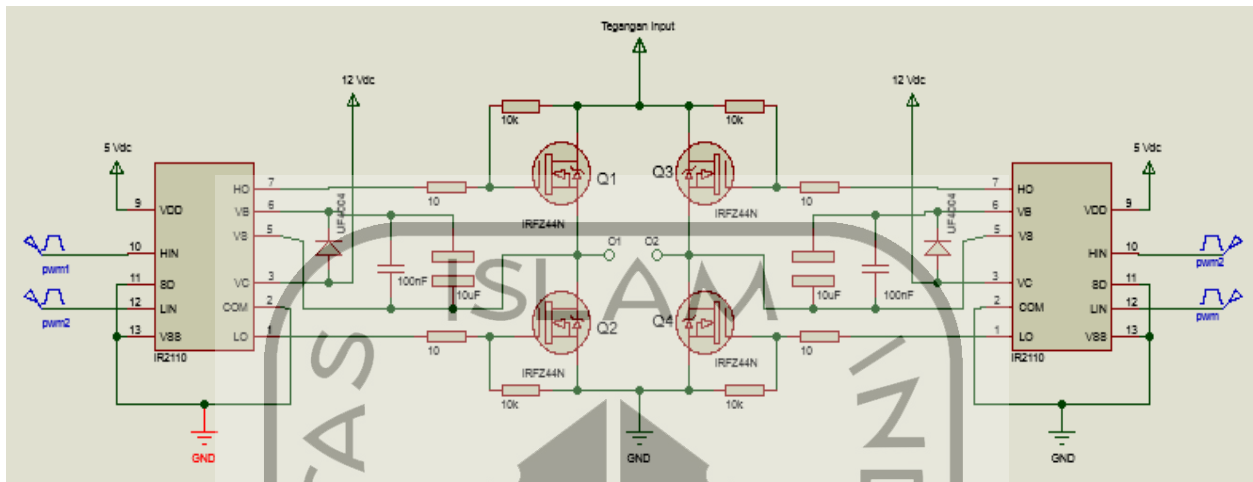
Tegangan Input

12 Vdc

12 Vdc

5 Vdc

5 Vdc

10k

10k

9 VDD
10 HIN
11 SD
12 LIN
13 VSS
IR2110

HO 7
VB 6
VS 5
VC 3
COM 2
LO 1

pwm1
pwm2

UF4004

10
10
100nF
10uF

Q1
IRFZ44N
Q2
IRFZ44N
O1
O2
Q3
IRFZ44N
Q4
IRFZ44N

10
10
10uF
100nF
UF4004

7 HO
6 VB
5 VS
3 VC
2 COM
1 LO
IR2110

VDD 9
HIN 10
SD 11
LIN 12
VSS 13

pwm2
pwm

10k
10k

GND
GND
GND

ISLAM
AS
IN